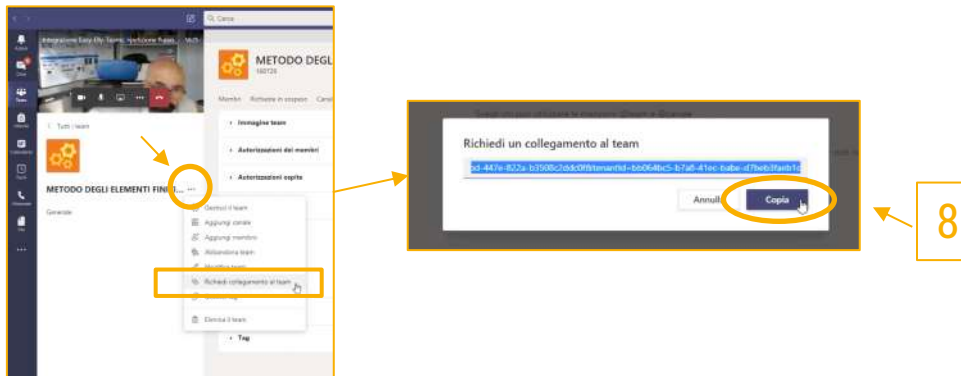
Cerca

Integrazione Easy Elty Teams: traduzione flussi... Mich

Attività

Chat

Team

Attività

Calendario

Chiamate

File

...

< Tutti i team

METODO DEGLI ELEMENTI FINI... ...

Generale

METODO DEGLI

Membri Richieste in sospeso Cana

Immagine team

Autorizzazioni dei membri

Autorizzazioni ospite

Gestisci il team

Aggiungi canale

Aggiungi membro

Abbandona team

Modifica team

Richiedi collegamento al team

Elimina il team

Tag

Richiedi un collegamento al team

od-447e-822a-b3508c2ddc0f&tenantId=bb0f4bc5-b7a8-41ec-babe-d7beb3faeb1c

Annulla

Copia

8